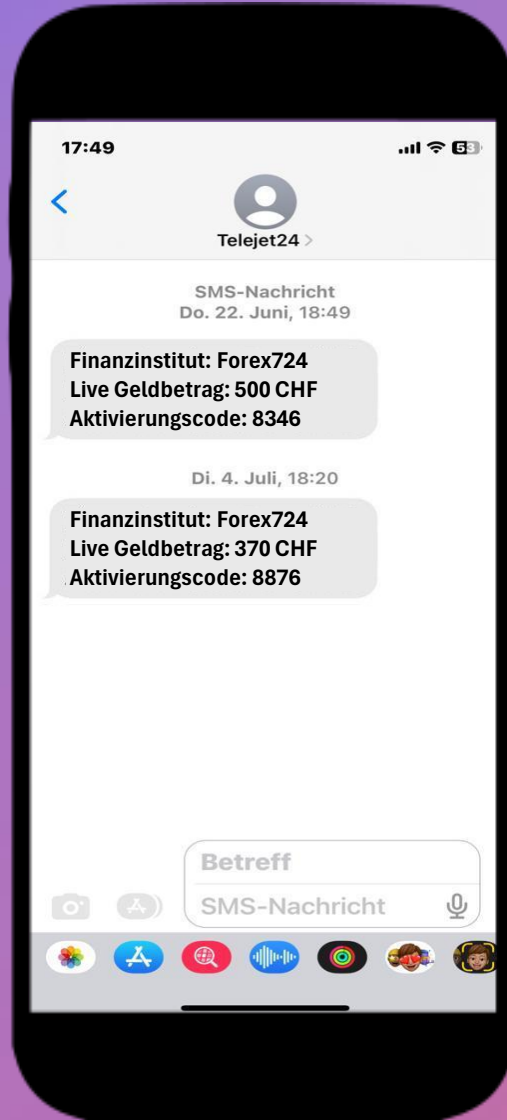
17:49

53

Telejet24

SMS-Nachricht
Do. 22. Juni, 18:49

Finanzinstitut: Forex724
Live Geldbetrag: 500 CHF
Aktivierungscode: 8346

Di. 4. Juli, 18:20

Finanzinstitut: Forex724
Live Geldbetrag: 370 CHF
Aktivierungscode: 8876

Betreff
SMS-Nachricht